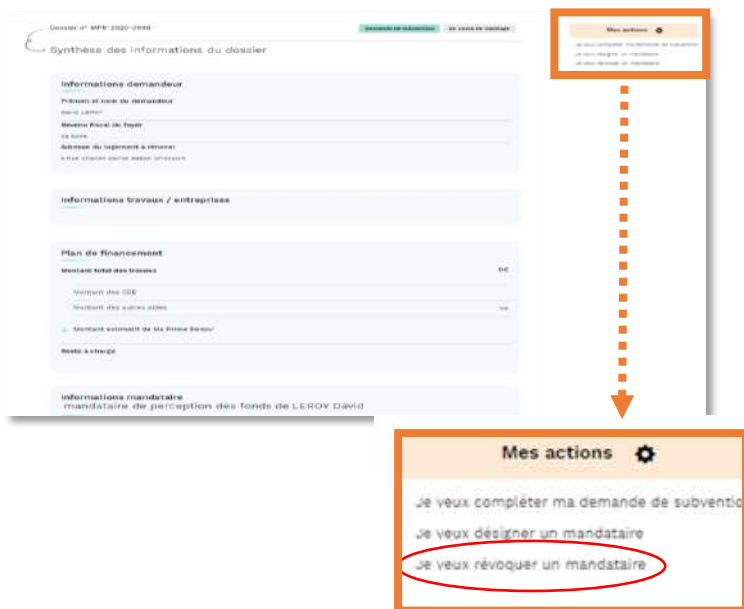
Dossier n° MPR-2020-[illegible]

Demande de subvention

En cours de montage

Synthèse des informations du dossier

Informations demandeur

Prénom et nom du demandeur

David LEROY

Revenu fiscal de foyer

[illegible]

Adresse du logement à rénover

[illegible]

Informations travaux / entreprises

Plan de financement

Montant total des travaux

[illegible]

Montant des CEE

Montant des autres aides

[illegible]

Montant estimatif de Ma Prime Rénov'

Reste à charge

Informations mandataire

mandataire de perception des fonds de LEROY David

Mes actions

Je veux compléter ma demande de subvention

Je veux désigner un mandataire

Je veux révoquer un mandataire

Mes actions

Je veux compléter ma demande de subventio

Je veux désigner un mandataire

Je veux révoquer un mandataire